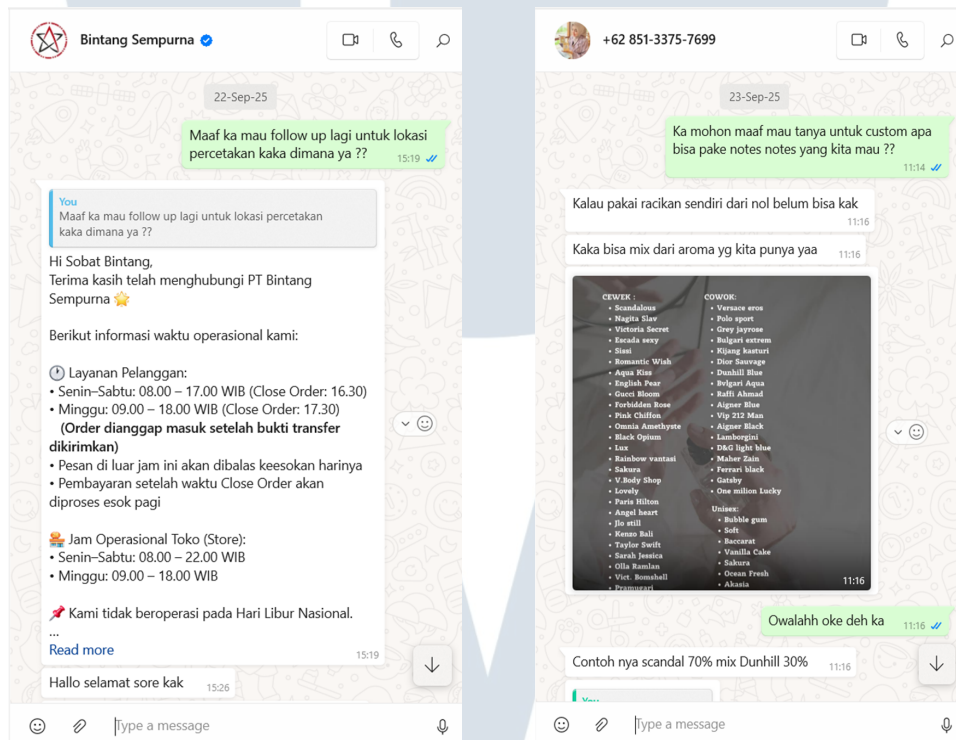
Bintang Sempurna

22-Sep-25

Maaf ka mau follow up lagi untuk lokasi percetakan kaka dimana ya ?? 15:19

You
Maaf ka mau follow up lagi untuk lokasi percetakan kaka dimana ya ??

Hi Sobat Bintang,
Terima kasih telah menghubungi PT Bintang Sempurna 🌟

Berikut informasi waktu operasional kami:

🕐 Layanan Pelanggan:
• Senin–Sabtu: 08.00 – 17.00 WIB (Close Order: 16.30)
• Minggu: 09.00 – 18.00 WIB (Close Order: 17.30)
**(Order dianggap masuk setelah bukti transfer dikirimkan)**
• Pesan di luar jam ini akan dibalas keesokan harinya
• Pembayaran setelah waktu Close Order akan diproses esok pagi

🏪 Jam Operasional Toko (Store):
• Senin–Sabtu: 08.00 – 22.00 WIB
• Minggu: 09.00 – 18.00 WIB

📌 Kami tidak beroperasi pada Hari Libur Nasional.
...
Read more 15:19

Hallo selamat sore kak 15:26

Type a message

+62 851-3375-7699

23-Sep-25

Ka mohon maaf mau tanya untuk custom apa bisa pake notes notes yang kita mau ?? 11:14

Kalau pakai racikan sendiri dari nol belum bisa kak 11:16

Kaka bisa mix dari aroma yg kita punya yaa 11:16

CEWEK :
• Scandalous
• Nagita Slav
• Victoria Secret
• Escada sexy
• Sissi
• Romantic Wish
• Aqua Kiss
• English Pear
• Gucci Bloom
• Forbidden Rose
• Pink Chiffon
• Omnia Amethyste
• Black Opium
• Lux
• Rainbow vantasi
• Sakura
• V.Body Shop
• Lovely
• Paris Hilton
• Angel heart
• Jlo still
• Kenzo Bali
• Taylor Swift
• Sarah Jessica
• Olla Ramlan
• Vict. Bomshell
• Pramugari

COWOK:
• Versace eros
• Polo sport
• Grey jayrose
• Bulgari extrem
• Kijang kasturi
• Dior Sauvage
• Dunhill Blue
• Bvlgari Aqua
• Raffi Ahmad
• Aigner Blue
• Vip 212 Man
• Aigner Black
• Lamborgini
• D&G light blue
• Maher Zain
• Ferrari black
• Gatsby
• One milion Lucky

Unisex:
• Bubble gum
• Soft
• Baccarat
• Vanilla Cake
• Sakura
• Ocean Fresh
• Akasia
11:16

Owalahh oke deh ka 11:16

Contoh nya scandal 70% mix Dunhill 30% 11:16

You

Type a message